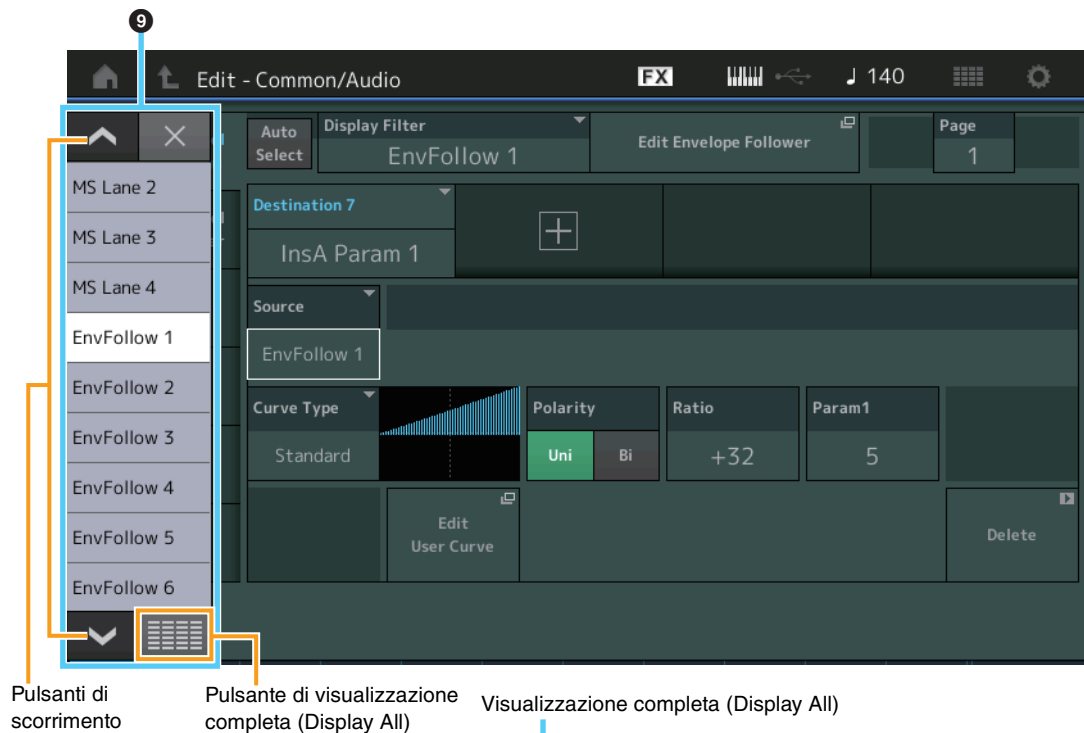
9

Edit - Common/Audio FX ♩ 140

MS Lane 2
MS Lane 3
MS Lane 4
EnvFollow 1
EnvFollow 2
EnvFollow 3
EnvFollow 4
EnvFollow 5
EnvFollow 6

Auto Select
Display Filter
EnvFollow 1
Edit Envelope Follower
Page
1

Destination 7
InsA Param 1

Source
EnvFollow 1

Curve Type
Standard
Polarity
Uni
Bi
Ratio
+32
Param1
5

Edit User Curve
Delete

Pulsanti di scorrimento

Pulsante di visualizzazione completa (Display All)

Visualizzazione completa (Display All)